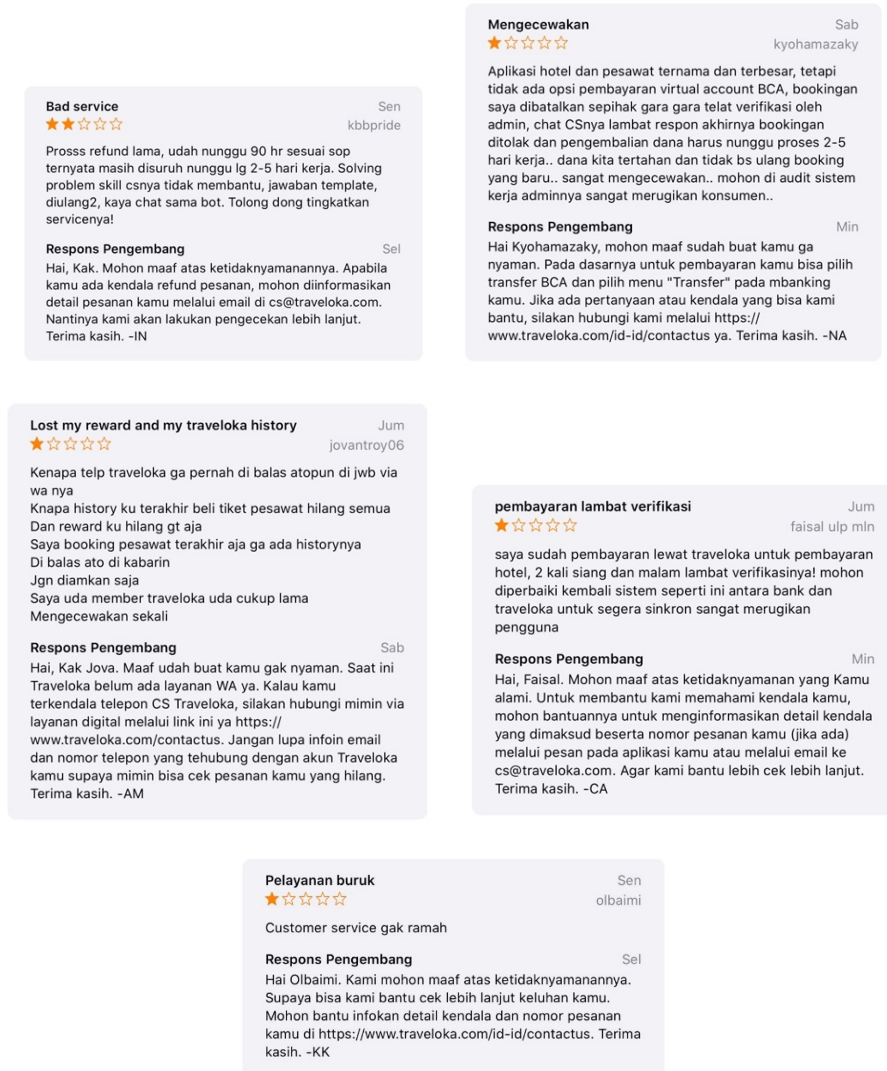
Bad service
Sen
kbbpride

Prosss refund lama, udah nunggu 90 hr sesuai sop ternyata masih disuruh nunggu lg 2-5 hari kerja. Solving problem skill csnya tidak membantu, jawaban template, diulang2, kaya chat sama bot. Tolong dong tingkatkan servicenya!

Respons Pengembang
Sel
Hai, Kak. Mohon maaf atas ketidaknyamanannya. Apabila kamu ada kendala refund pesanan, mohon diinformasikan detail pesanan kamu melalui email di cs@traveloka.com. Nantinya kami akan lakukan pengecekan lebih lanjut. Terima kasih. -IN

Mengecewakan
Sab
kyohamazaky

Aplikasi hotel dan pesawat ternama dan terbesar, tetapi tidak ada opsi pembayaran virtual account BCA, bookingan saya dibatalkan sepihak gara gara telat verifikasi oleh admin, chat CSnya lambat respon akhirnya bookingan ditolak dan pengembalian dana harus nunggu proses 2-5 hari kerja.. dana kita tertahan dan tidak bs ulang booking yang baru.. sangat mengecewakan.. mohon di audit sistem kerja adminnya sangat merugikan konsumen..

Respons Pengembang
Min
Hai Kyohamazaky, mohon maaf sudah buat kamu ga nyaman. Pada dasarnya untuk pembayaran kamu bisa pilih transfer BCA dan pilih menu "Transfer" pada mbanking kamu. Jika ada pertanyaan atau kendala yang bisa kami bantu, silakan hubungi kami melalui https://www.traveloka.com/id-id/contactus ya. Terima kasih. -NA

Lost my reward and my traveloka history
Jum
jovantroy06

Kenapa telp traveloka ga pernah di balas atopun di jwb via wa nya
Knapa history ku terakhir beli tiket pesawat hilang semua
Dan reward ku hilang gt aja
Saya booking pesawat terakhir aja ga ada historynya
Di balas ato di kabarin
Jgn diamkan saja
Saya uda member traveloka uda cukup lama
Mengecewakan sekali

Respons Pengembang
Sab
Hai, Kak Jova. Maaf udah buat kamu gak nyaman. Saat ini Traveloka belum ada layanan WA ya. Kalau kamu terkendala telepon CS Traveloka, silakan hubungi mimin via layanan digital melalui link ini ya https://www.traveloka.com/contactus. Jangan lupa infoin email dan nomor telepon yang tehubung dengan akun Traveloka kamu supaya mimin bisa cek pesanan kamu yang hilang. Terima kasih. -AM

pembayaran lambat verifikasi
Jum
faisal ulp mln

saya sudah pembayaran lewat traveloka untuk pembayaran hotel, 2 kali siang dan malam lambat verifikasinya! mohon diperbaiki kembali sistem seperti ini antara bank dan traveloka untuk segera sinkron sangat merugikan pengguna

Respons Pengembang
Min
Hai, Faisal. Mohon maaf atas ketidaknyamanan yang Kamu alami. Untuk membantu kami memahami kendala kamu, mohon bantuannya untuk menginformasikan detail kendala yang dimaksud beserta nomor pesanan kamu (jika ada) melalui pesan pada aplikasi kamu atau melalui email ke cs@traveloka.com. Agar kami bantu lebih cek lebih lanjut. Terima kasih. -CA

Pelayanan buruk
Sen
olbaimi

Customer service gak ramah

Respons Pengembang
Sel
Hai Olbaimi. Kami mohon maaf atas ketidaknyamanannya. Supaya bisa kami bantu cek lebih lanjut keluhan kamu. Mohon bantu infokan detail kendala dan nomor pesanan kamu di https://www.traveloka.com/id-id/contactus. Terima kasih. -KK